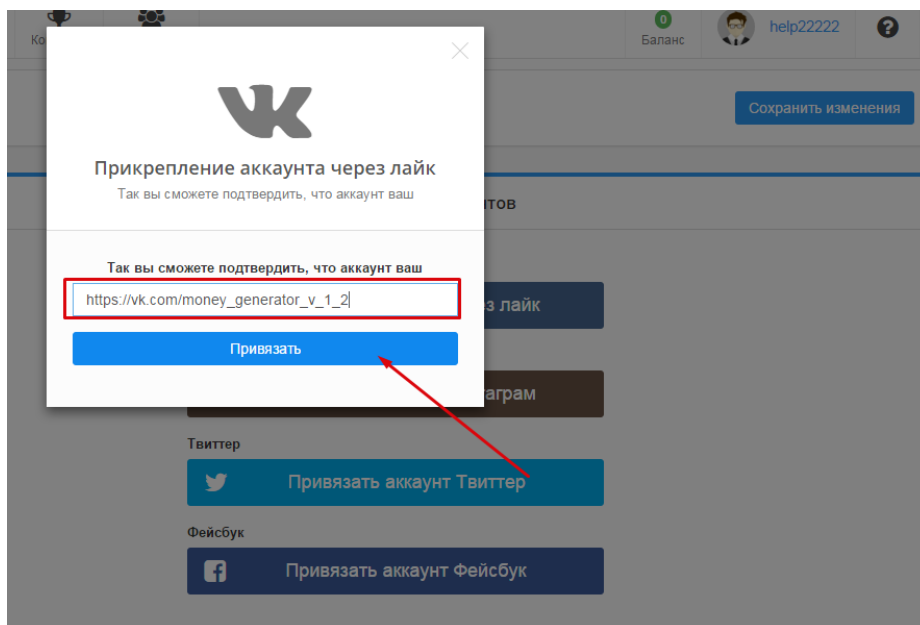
Ко

0
Баланс

help22222

?

Сохранить изменения

Прикрепление аккаунта через лайк
Так вы сможете подтвердить, что аккаунт ваш

нтов

Так вы сможете подтвердить, что аккаунт ваш

https://vk.com/money_generator_v_1_2

з лайк

Привязать

аграм

Твиттер

Привязать аккаунт Твиттер

Фейсбук

Привязать аккаунт Фейсбук